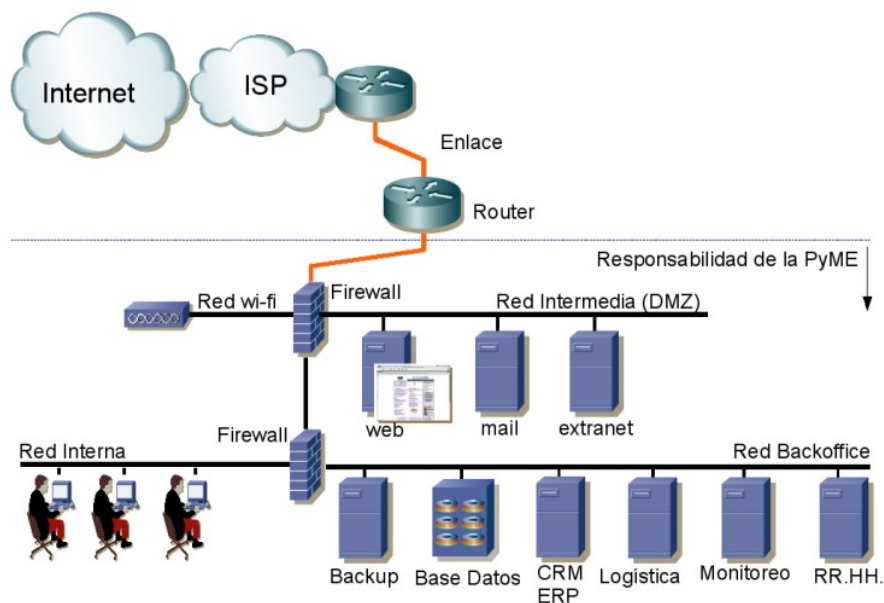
Internet

ISP

Enlace

Router

Responsabilidad de la PyME

Red wi-fi

Firewall

Red Intermedia (DMZ)

web

mail

extranet

Firewall

Red Interna

Red Backoffice

Backup

Base Datos

CRM ERP

Logística

Monitoreo

RR.HH.